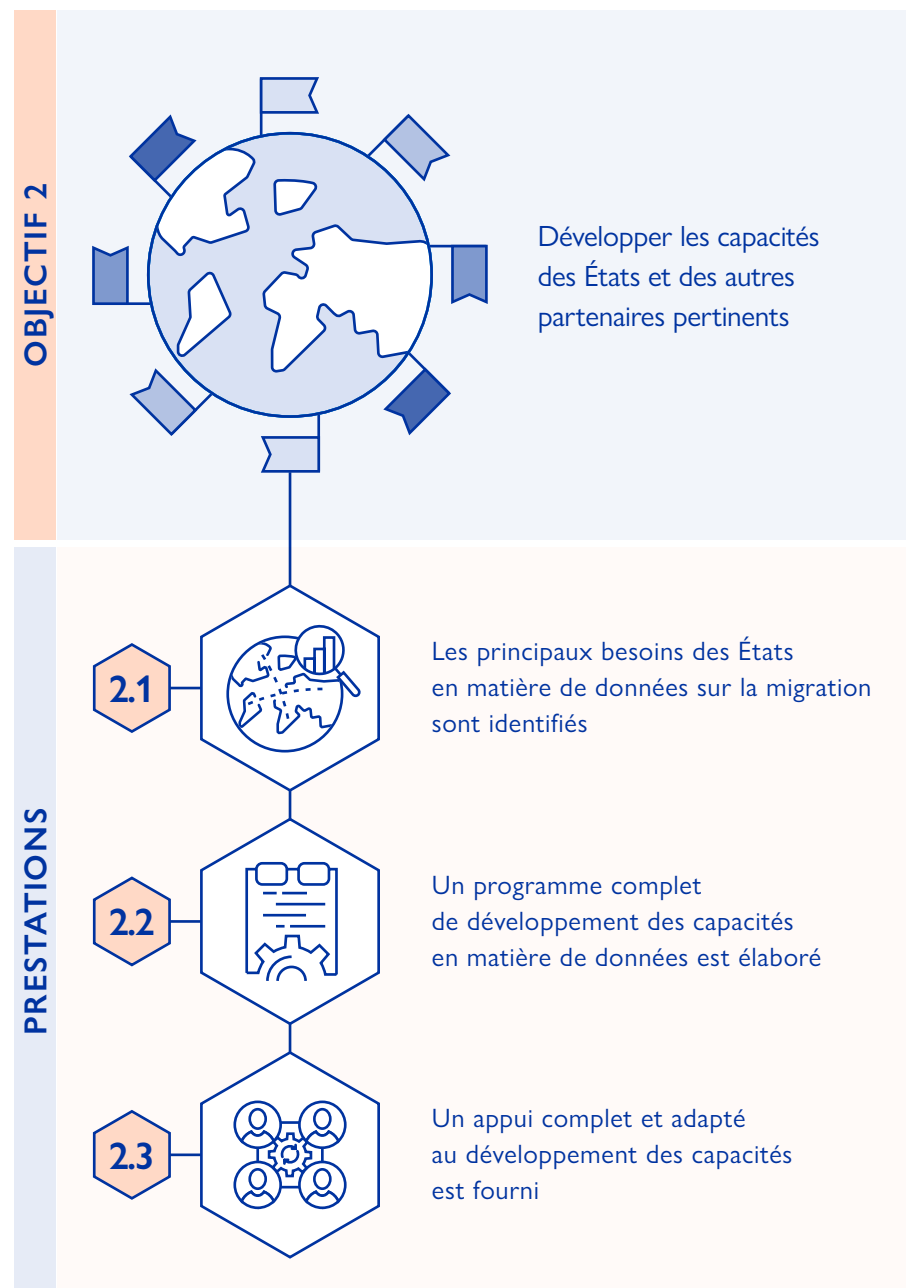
OBJECTIF 2

Développer les capacités des États et des autres partenaires pertinents

PRESTATIONS

2.1

Les principaux besoins des États en matière de données sur la migration sont identifiés

2.2

Un programme complet de développement des capacités en matière de données est élaboré

2.3

Un appui complet et adapté au développement des capacités est fourni